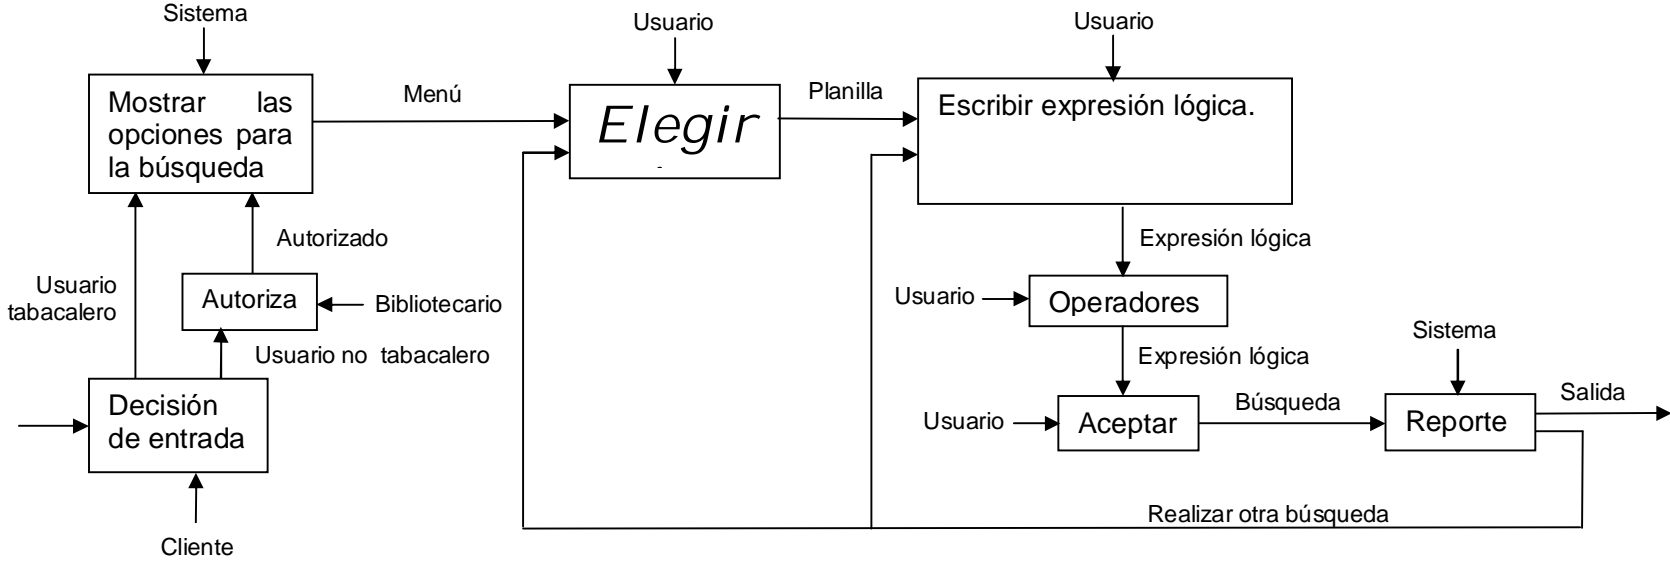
Sistema

Mostrar las opciones para la búsqueda

Menú

Usuario

Elegir

Planilla

Usuario

Escribir expresión lógica.

Autorizado

Usuario tabacalero

Autoriza

Bibliotecario

Usuario no tabacalero

Decisión de entrada

Cliente

Expresión lógica

Usuario

Operadores

Expresión lógica

Sistema

Usuario

Aceptar

Búsqueda

Reporte

Salida

Realizar otra búsqueda